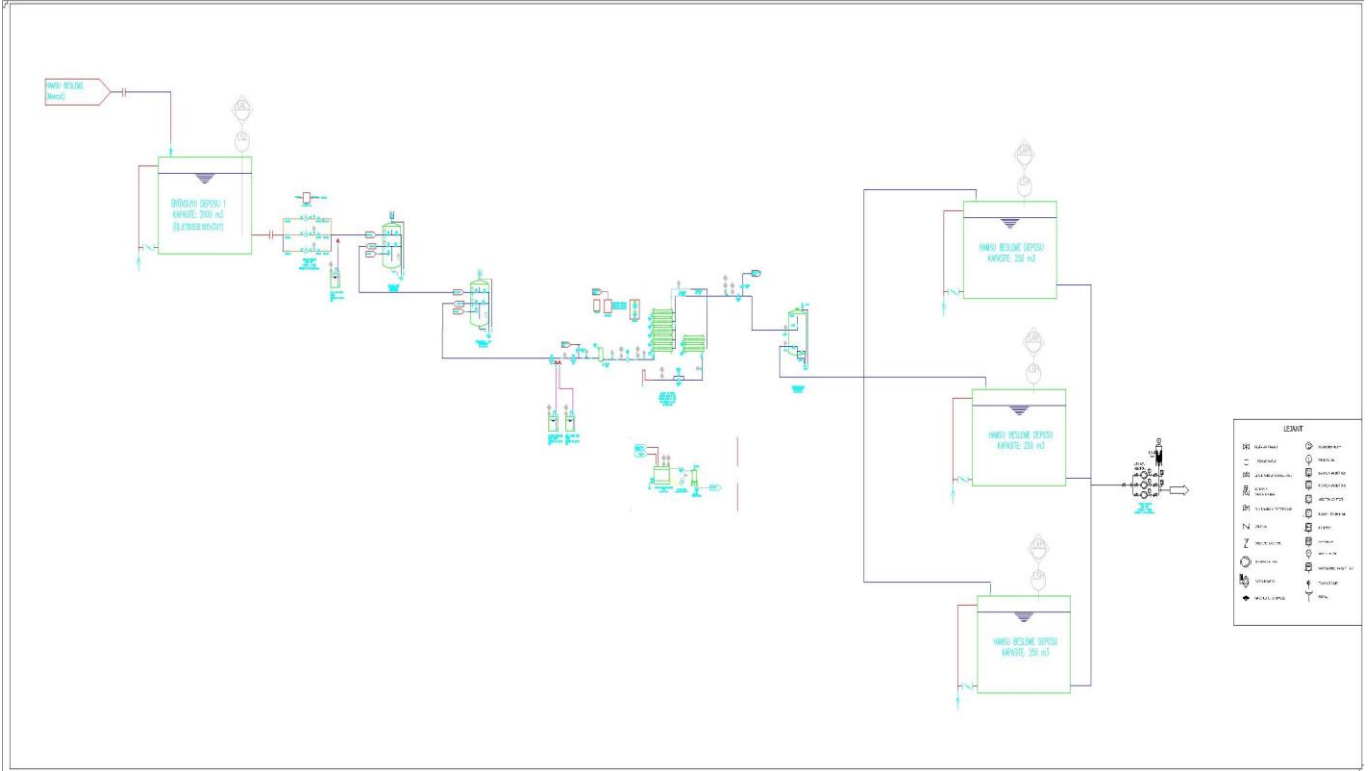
HAMSU BESLEME (Mevcut)

ÖN TANK SUYU DEPOSU 1
KAPASİTE: 2000 m3
(İŞLETMEDE MEVCUT)

HAMSU BESLEME DEPOSU
KAPASİTE: 250 m3

HAMSU BESLEME DEPOSU
KAPASİTE: 250 m3

HAMSU BESLEME DEPOSU
KAPASİTE: 250 m3

LEJANT
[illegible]